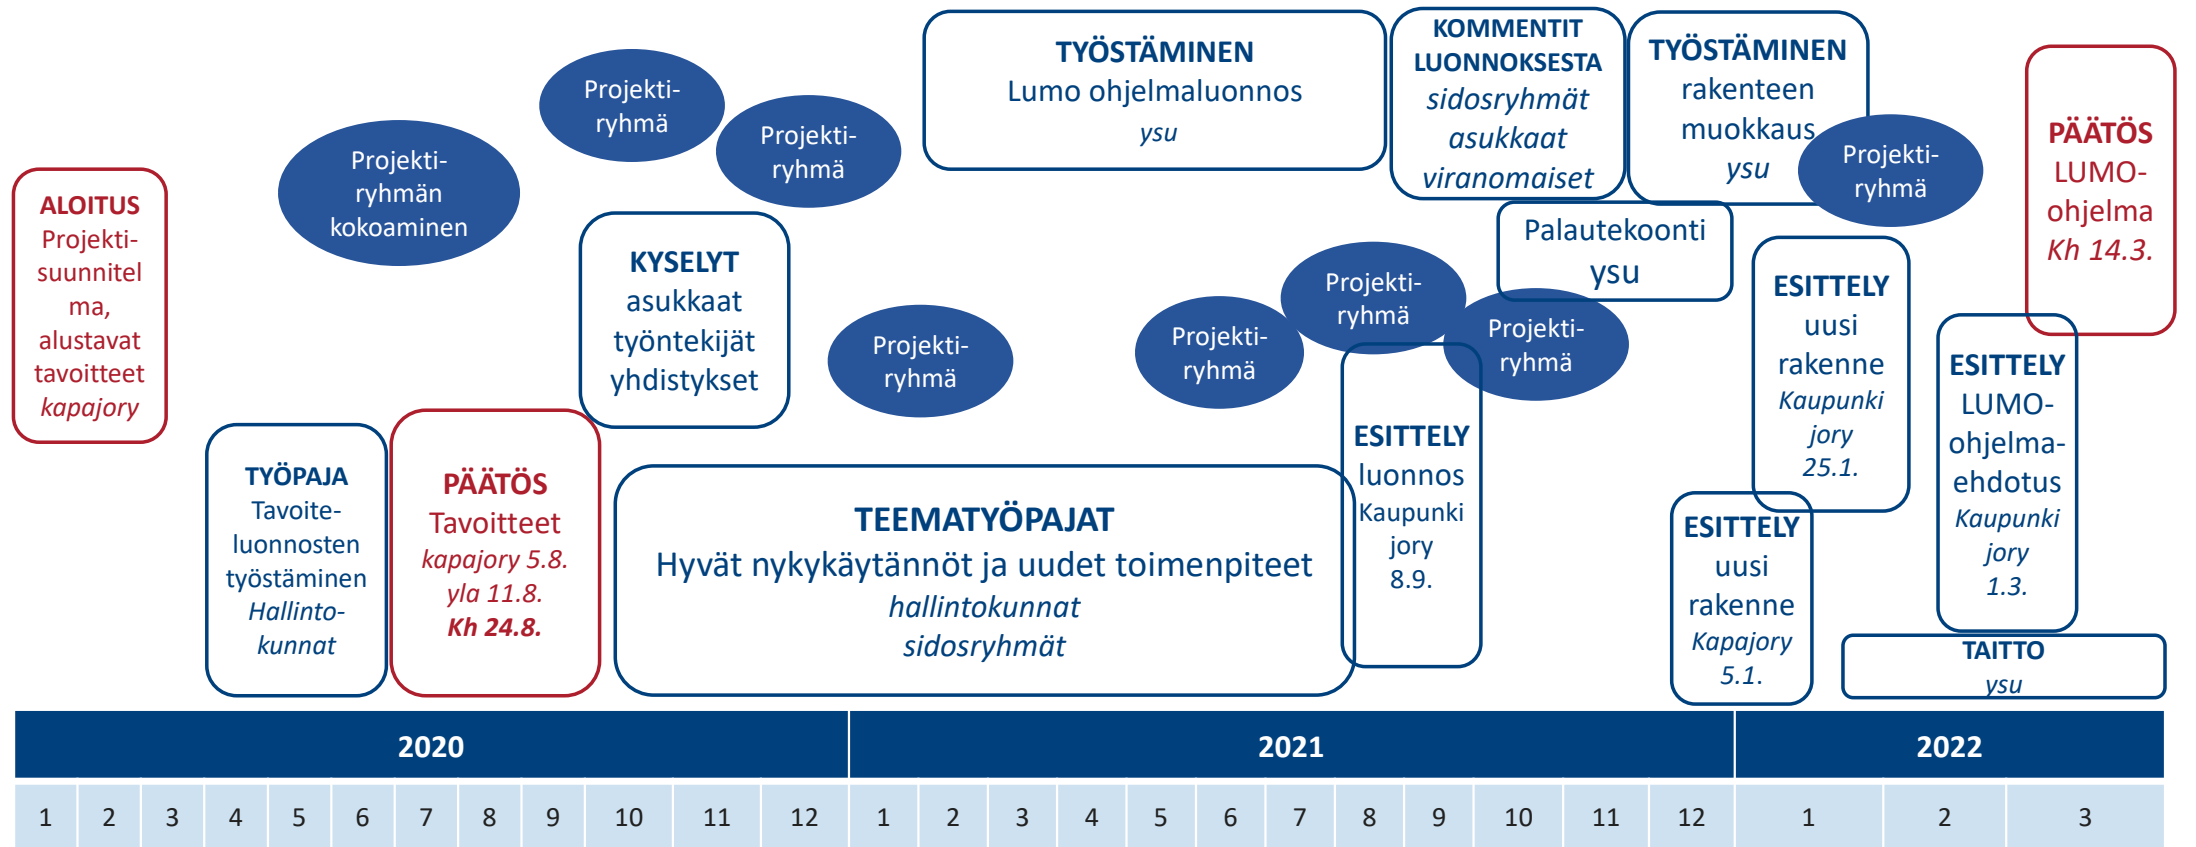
ALOITUS
Projektisuunnitelma, alustavat tavoitteet
kapajory

Projektiryhmän kokoaminen

Projektiryhmä

Projektiryhmä

TYÖPAJA
Tavoiteluonnosten työstäminen
Hallintokunnat

PÄÄTÖS
Tavoitteet
kapajory 5.8.
yla 11.8.
Kh 24.8.

KYSELYT
asukkaat
työntekijät
yhdistykset

Projektiryhmä

TYÖSTÄMINEN
Lumo ohjelmaluonnos
ysu

TEEMATYÖPAJAT
Hyvät nykykäytännöt ja uudet toimenpiteet
hallintokunnat
sidosryhmät

Projektiryhmä

Projektiryhmä

ESITTELY
luonnos
Kaupunki jory
8.9.

Projektiryhmä

KOMMENTIT LUONNOKSESTA
sidosryhmät
asukkaat
viranomaiset

Palautekoonti
ysu

TYÖSTÄMINEN
rakenteen muokkaus
ysu

Projektiryhmä

ESITTELY
uusi rakenne
Kapajory
5.1.

ESITTELY
uusi rakenne
Kaupunki jory
25.1.

ESITTELY
LUMO-ohjelmaehdotus
Kaupunki jory
1.3.

TAITTO
ysu

PÄÄTÖS
LUMO-ohjelma
Kh 14.3.

| 2020 | | | | | | | | | | | | 2021 | | | | | | | | | | | | 2022 | | |
|---|---|---|---|---|---|---|---|---|---|---|---|---|---|---|---|---|---|---|---|---|---|---|---|---|---|---|
| 1 | 2 | 3 | 4 | 5 | 6 | 7 | 8 | 9 | 10 | 11 | 12 | 1 | 2 | 3 | 4 | 5 | 6 | 7 | 8 | 9 | 10 | 11 | 12 | 1 | 2 | 3 |